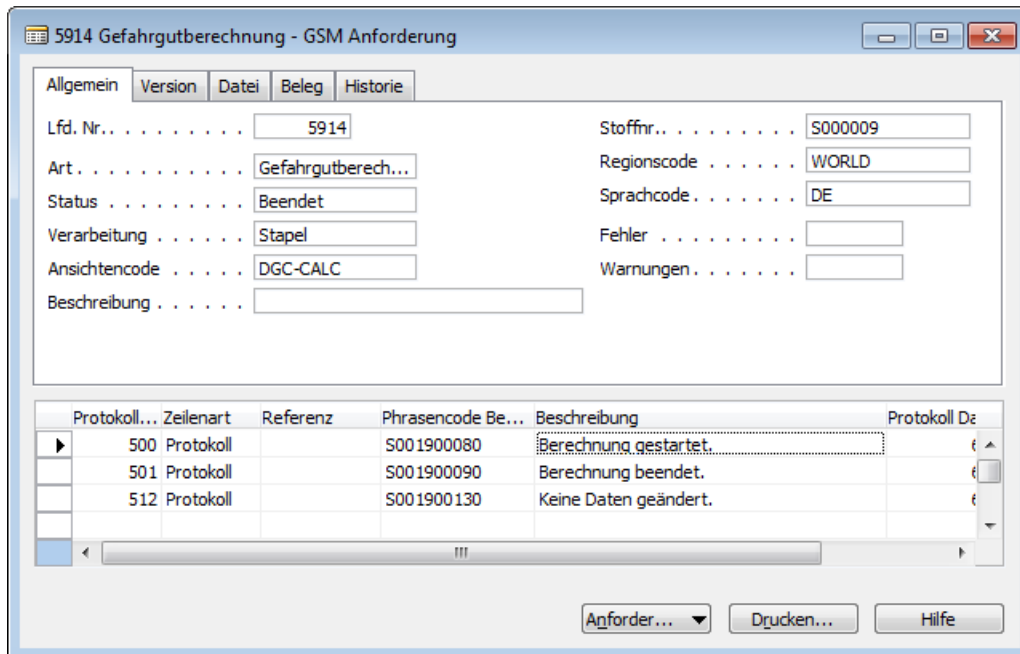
5914 Gefahrgutberechnung - GSM Anforderung

Allgemein | Version | Datei | Beleg | Historie

Lfd. Nr. . . . . . . . . . 5914
Art . . . . . . . . . . . Gefahrgutberech...
Status . . . . . . . . . Beendet
Verarbeitung . . . . . . Stapel
Ansichtencode . . . . . DGC-CALC
Beschreibung . . . . . .

Stoffnr.. . . . . . . . . S000009
Regionscode . . . . . . WORLD
Sprachcode. . . . . . . DE
Fehler . . . . . . . . .
Warnungen . . . . . . .

| Protokoll... | Zeilenart | Referenz | Phrasencode Be... | Beschreibung | Protokoll Da |
|---|---|---|---|---|---|
| 500 | Protokoll | | S001900080 | Berechnung gestartet. | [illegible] |
| 501 | Protokoll | | S001900090 | Berechnung beendet. | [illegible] |
| 512 | Protokoll | | S001900130 | Keine Daten geändert. | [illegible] |

Anforder... | Drucken... | Hilfe